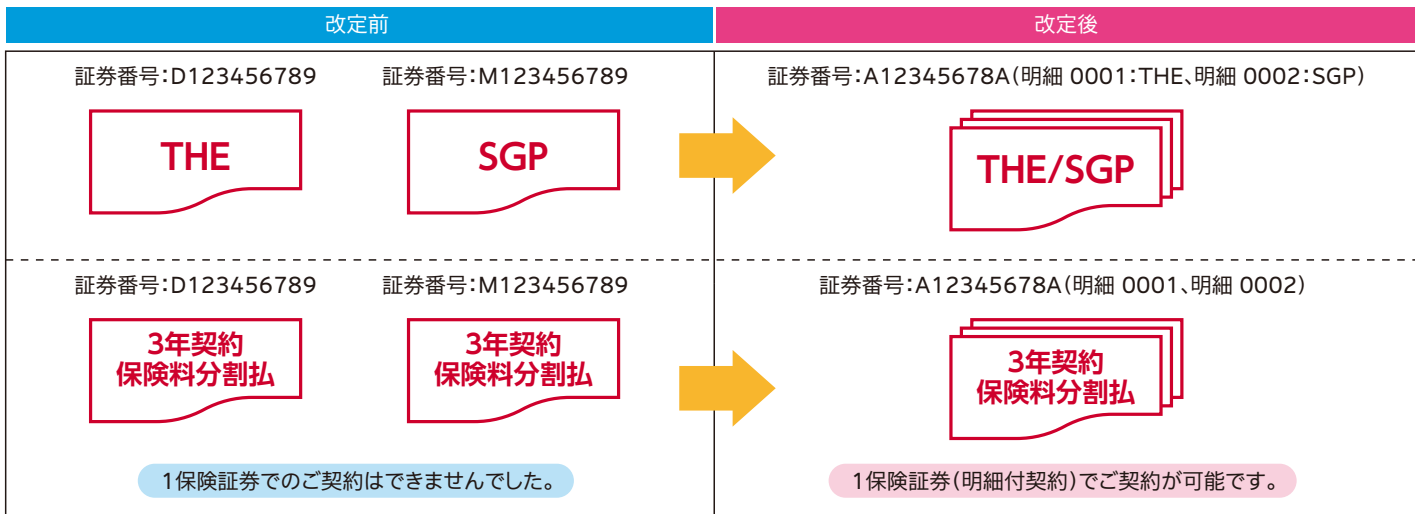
改定前

証券番号:D123456789

THE

証券番号:M123456789

SGP

証券番号:D123456789

3年契約
保険料分割払

証券番号:M123456789

3年契約
保険料分割払

1保険証券でのご契約はできませんでした。

改定後

証券番号:A12345678A(明細 0001:THE、明細 0002:SGP)

THE/SGP

証券番号:A12345678A(明細 0001、明細 0002)

3年契約
保険料分割払

1保険証券(明細付契約)でご契約が可能です。